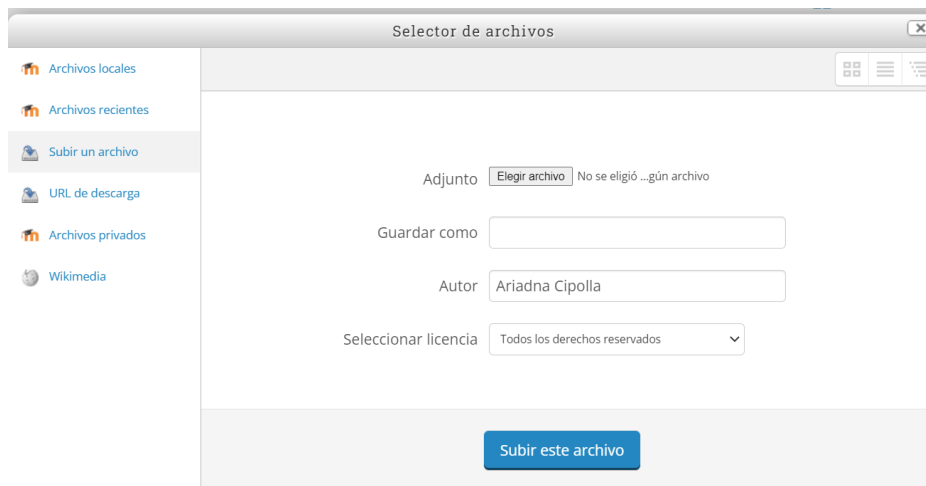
Selector de archivos

Archivos locales
Archivos recientes
Subir un archivo
URL de descarga
Archivos privados
Wikimedia

Adjunto Elegir archivo No se eligió ...gún archivo

Guardar como

Autor Ariadna Cipolla

Seleccionar licencia Todos los derechos reservados

Subir este archivo